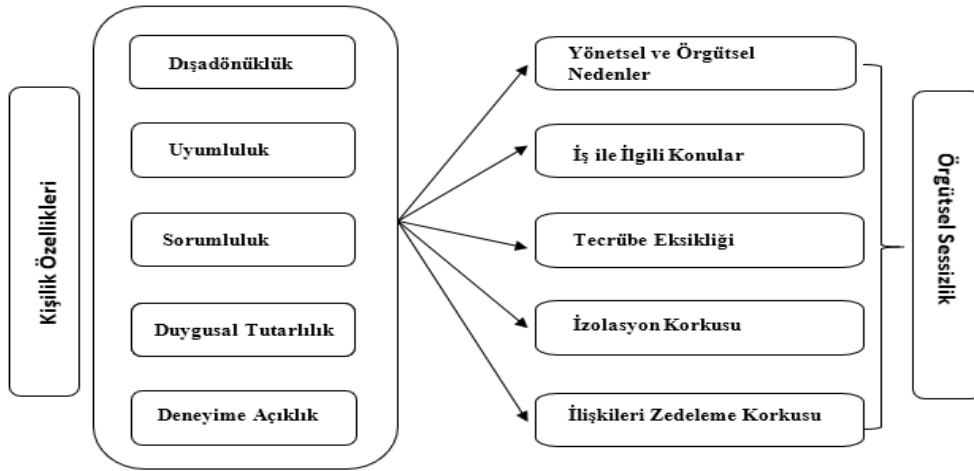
Kişilik Özellikleri

Dışadönüklük

Uyumluluk

Sorumluluk

Duygusal Tutarlılık

Deneyime Açıklık

Yönetsel ve Örgütsel Nedenler

İş ile İlgili Konular

Tecrübe Eksikliği

İzolasyon Korkusu

İlişkileri Zedeleme Korkusu

Örgütsel Sessizlik